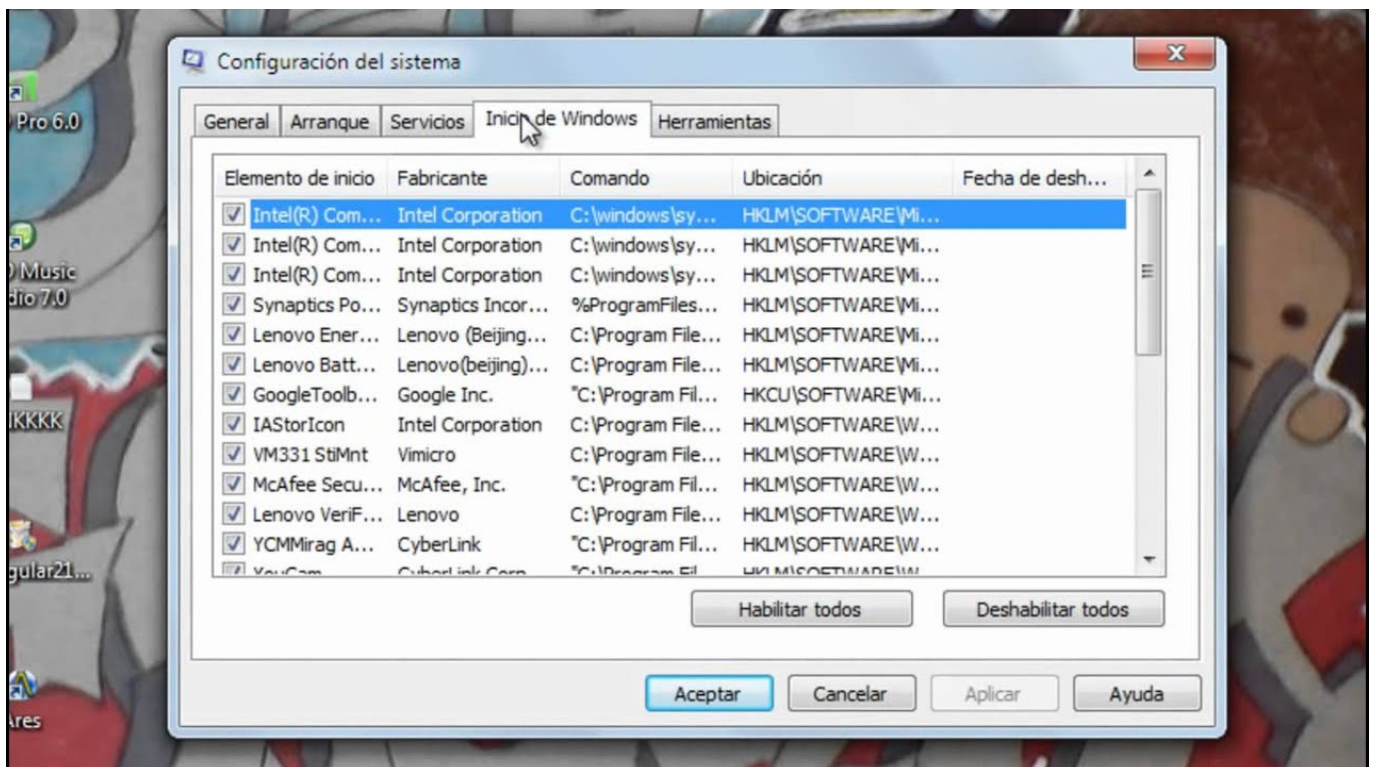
Pro 6.0

Music
dio 7.0

IKKKK

gular21...

Ares

Configuración del sistema

General | Arranque | Servicios | Inicio de Windows | Herramientas

| Elemento de inicio | Fabricante | Comando | Ubicación | Fecha de desh... |
|---|---|---|---|---|
| Intel(R) Com... | Intel Corporation | C:\windows\sy... | HKLM\SOFTWARE\Mi... | |
| Intel(R) Com... | Intel Corporation | C:\windows\sy... | HKLM\SOFTWARE\Mi... | |
| Intel(R) Com... | Intel Corporation | C:\windows\sy... | HKLM\SOFTWARE\Mi... | |
| Synaptics Po... | Synaptics Incor... | %ProgramFiles... | HKLM\SOFTWARE\Mi... | |
| Lenovo Ener... | Lenovo (Beijing... | C:\Program File... | HKLM\SOFTWARE\Mi... | |
| Lenovo Batt... | Lenovo(beijing)... | C:\Program File... | HKLM\SOFTWARE\Mi... | |
| GoogleToolb... | Google Inc. | "C:\Program Fil... | HKCU\SOFTWARE\Mi... | |
| IAStorIcon | Intel Corporation | C:\Program File... | HKLM\SOFTWARE\W... | |
| VM331 StiMnt | Vimicro | C:\Program File... | HKLM\SOFTWARE\W... | |
| McAfee Secu... | McAfee, Inc. | "C:\Program Fil... | HKLM\SOFTWARE\W... | |
| Lenovo VeriF... | Lenovo | C:\Program File... | HKLM\SOFTWARE\W... | |
| YCMMirag A... | CyberLink | "C:\Program Fil... | HKLM\SOFTWARE\W... | |
| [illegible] | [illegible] | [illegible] | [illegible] | |

Habilitar todos | Deshabilitar todos

Aceptar | Cancelar | Aplicar | Ayuda